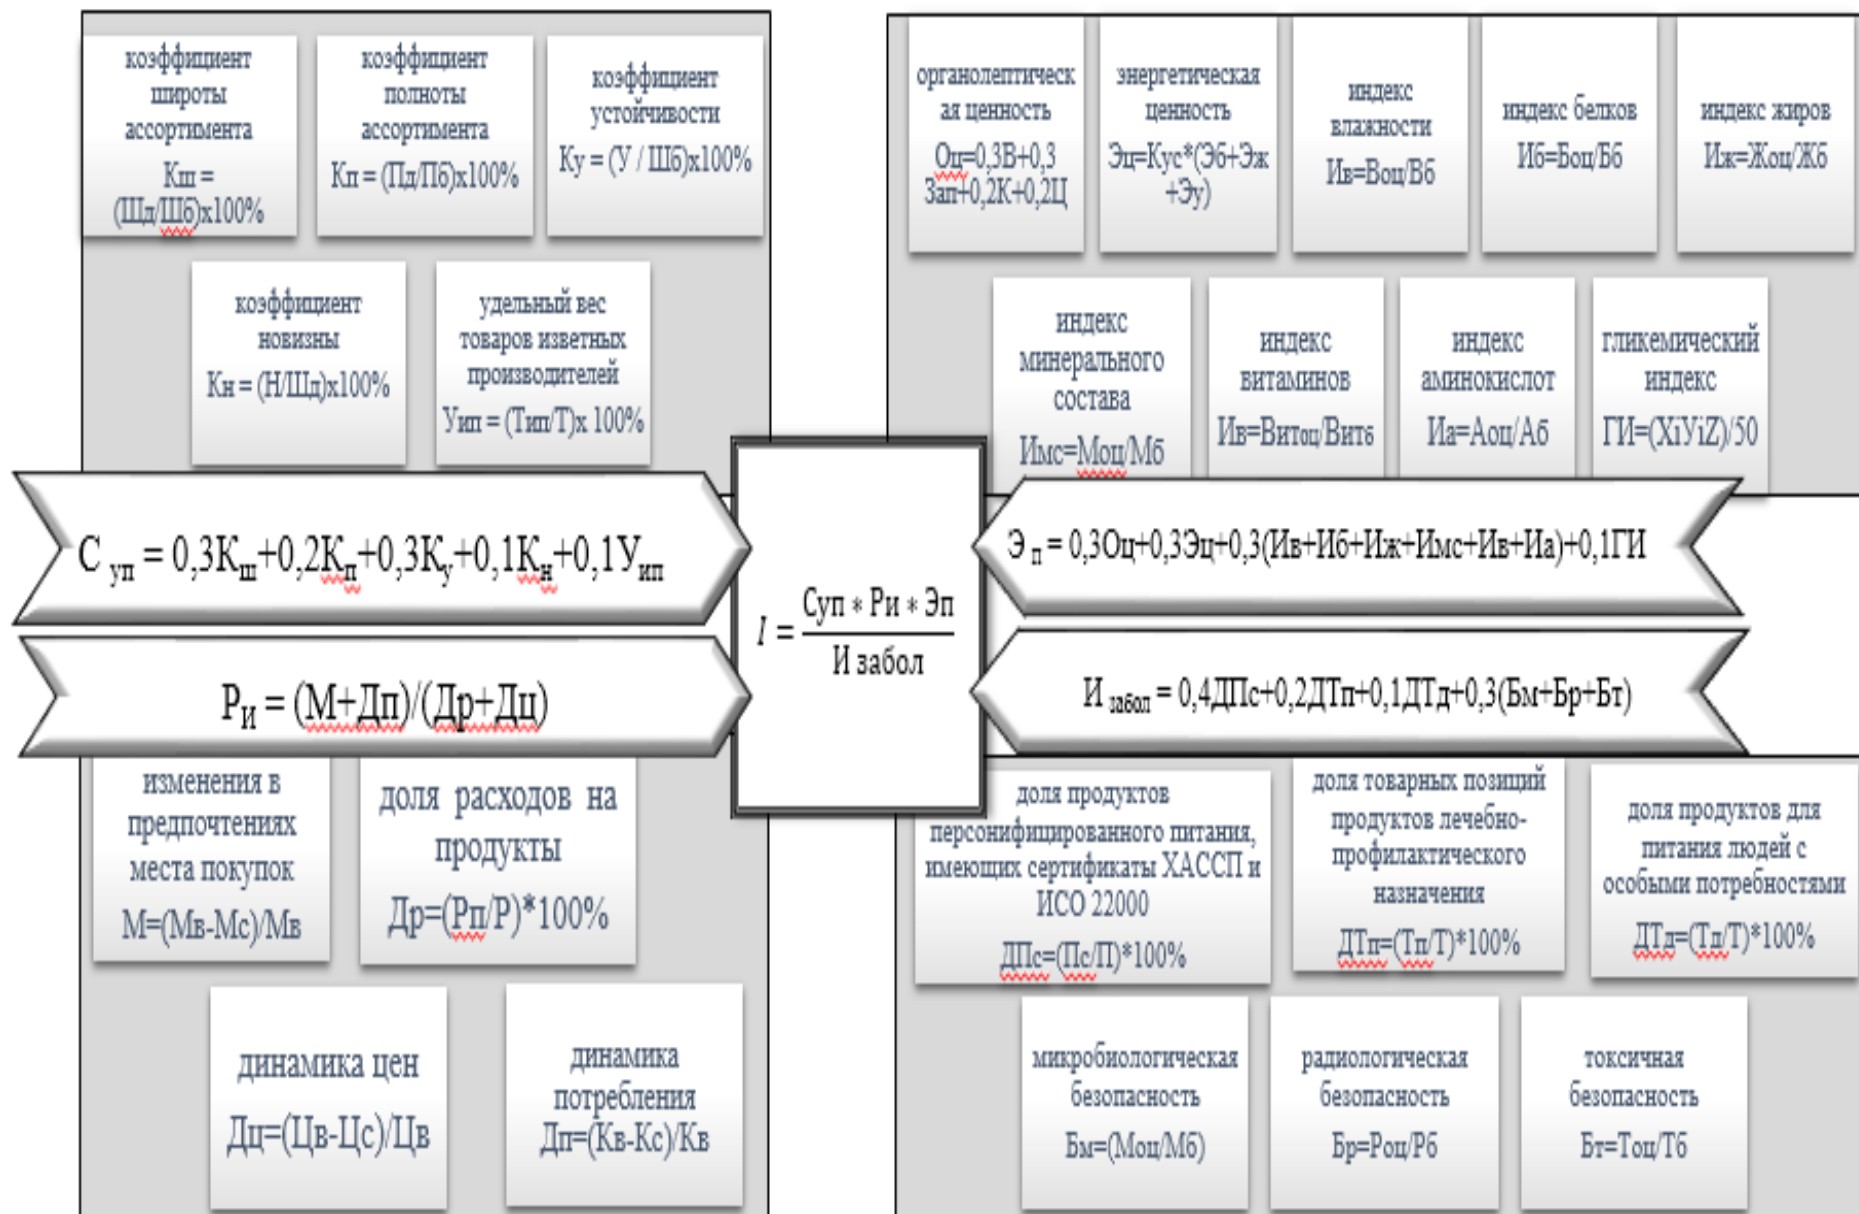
коэффициент широты ассортимента Кш = (Шд/Шб)х100%

коэффициент полноты ассортимента Кп = (Пд/Пб)х100%

коэффициент устойчивости Ку = (У / Шб)х100%

коэффициент новизны Кн = (Н/Шд)х100%

удельный вес товаров изветных производителей Уип = (Тип/Т)х 100%

органолептическая ценность Оц=0,3В+0,3 Зап+0,2К+0,2Ц

энергетическая ценность Эц=Кус*(Эб+Эж +Эу)

индекс влажности Ив=Воц/Вб

индекс белков Иб=Боц/Бб

индекс жиров Иж=Жоц/Жб

индекс минерального состава Имс=Моц/Мб

индекс витаминов Ив=Витоц/Витб

индекс аминокислот Иа=Аоц/Аб

гликемический индекс ГИ=(XiYiZ)/50

$С_{уп} = 0,3К_ш+0,2К_п+0,3К_у+0,1К_н+0,1У_{ип}$

$I = \frac{Суп * Ри * Эп}{И забол}$

$Э_п = 0,3Оц+0,3Эц+0,3(Ив+Иб+Иж+Имс+Ив+Иа)+0,1ГИ$

$Р_И = (М+Дп)/(Др+Дц)$

$И_{забол} = 0,4ДПс+0,2ДТп+0,1ДТд+0,3(Бм+Бр+Бт)$

изменения в предпочтениях места покупок М=(Мв-Мс)/Мв

доля расходов на продукты Др=(Рп/Р)*100%

доля продуктов персонифицированного питания, имеющих сертификаты ХАССП и ИСО 22000 ДПс=(Пс/П)*100%

доля товарных позиций продуктов лечебно-профилактического назначения ДТп=(Тп/Т)*100%

доля продуктов для питания людей с особыми потребностями ДТд=(Тд/Т)*100%

динамика цен Дц=(Цв-Цс)/Цв

динамика потребления Дп=(Кв-Кс)/Кв

микробиологическая безопасность Бм=(Моц/Мб)

радиологическая безопасность Бр=Роц/Рб

токсичная безопасность Бт=Тоц/Тб